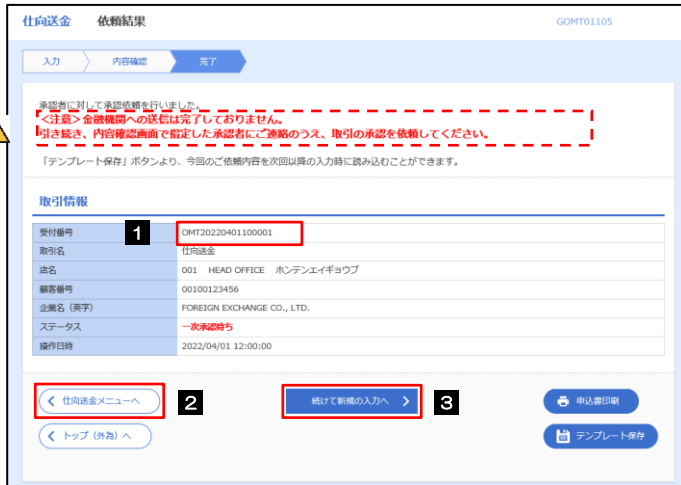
仕向送金　依頼結果

GOMT01105

入力
内容確認
完了

承認者に対して承認依頼を行いました。
<注意>金融機関への送信は完了しておりません。
引き続き、内容確認画面で指定した承認者にご連絡のうえ、取引の承認を依頼してください。

「テンプレート保存」ボタンより、今回のご依頼内容を次回以降の入力時に読み込むことができます。

取引情報

| 受付番号 | OMT20220401100001 |
|---|---|
| 取引名 | 仕向送金 |
| 店名 | 001　HEAD OFFICE　ホンテンエイギョウブ |
| 顧客番号 | 00100123456 |
| 企業名（英字） | FOREIGN EXCHANGE CO., LTD. |
| ステータス | 一次承認待ち |
| 操作日時 | 2022/04/01 12:00:00 |

1

仕向送金メニューへ
2
続けて新規の入力へ
3
申込書印刷
トップ（外為）へ
テンプレート保存